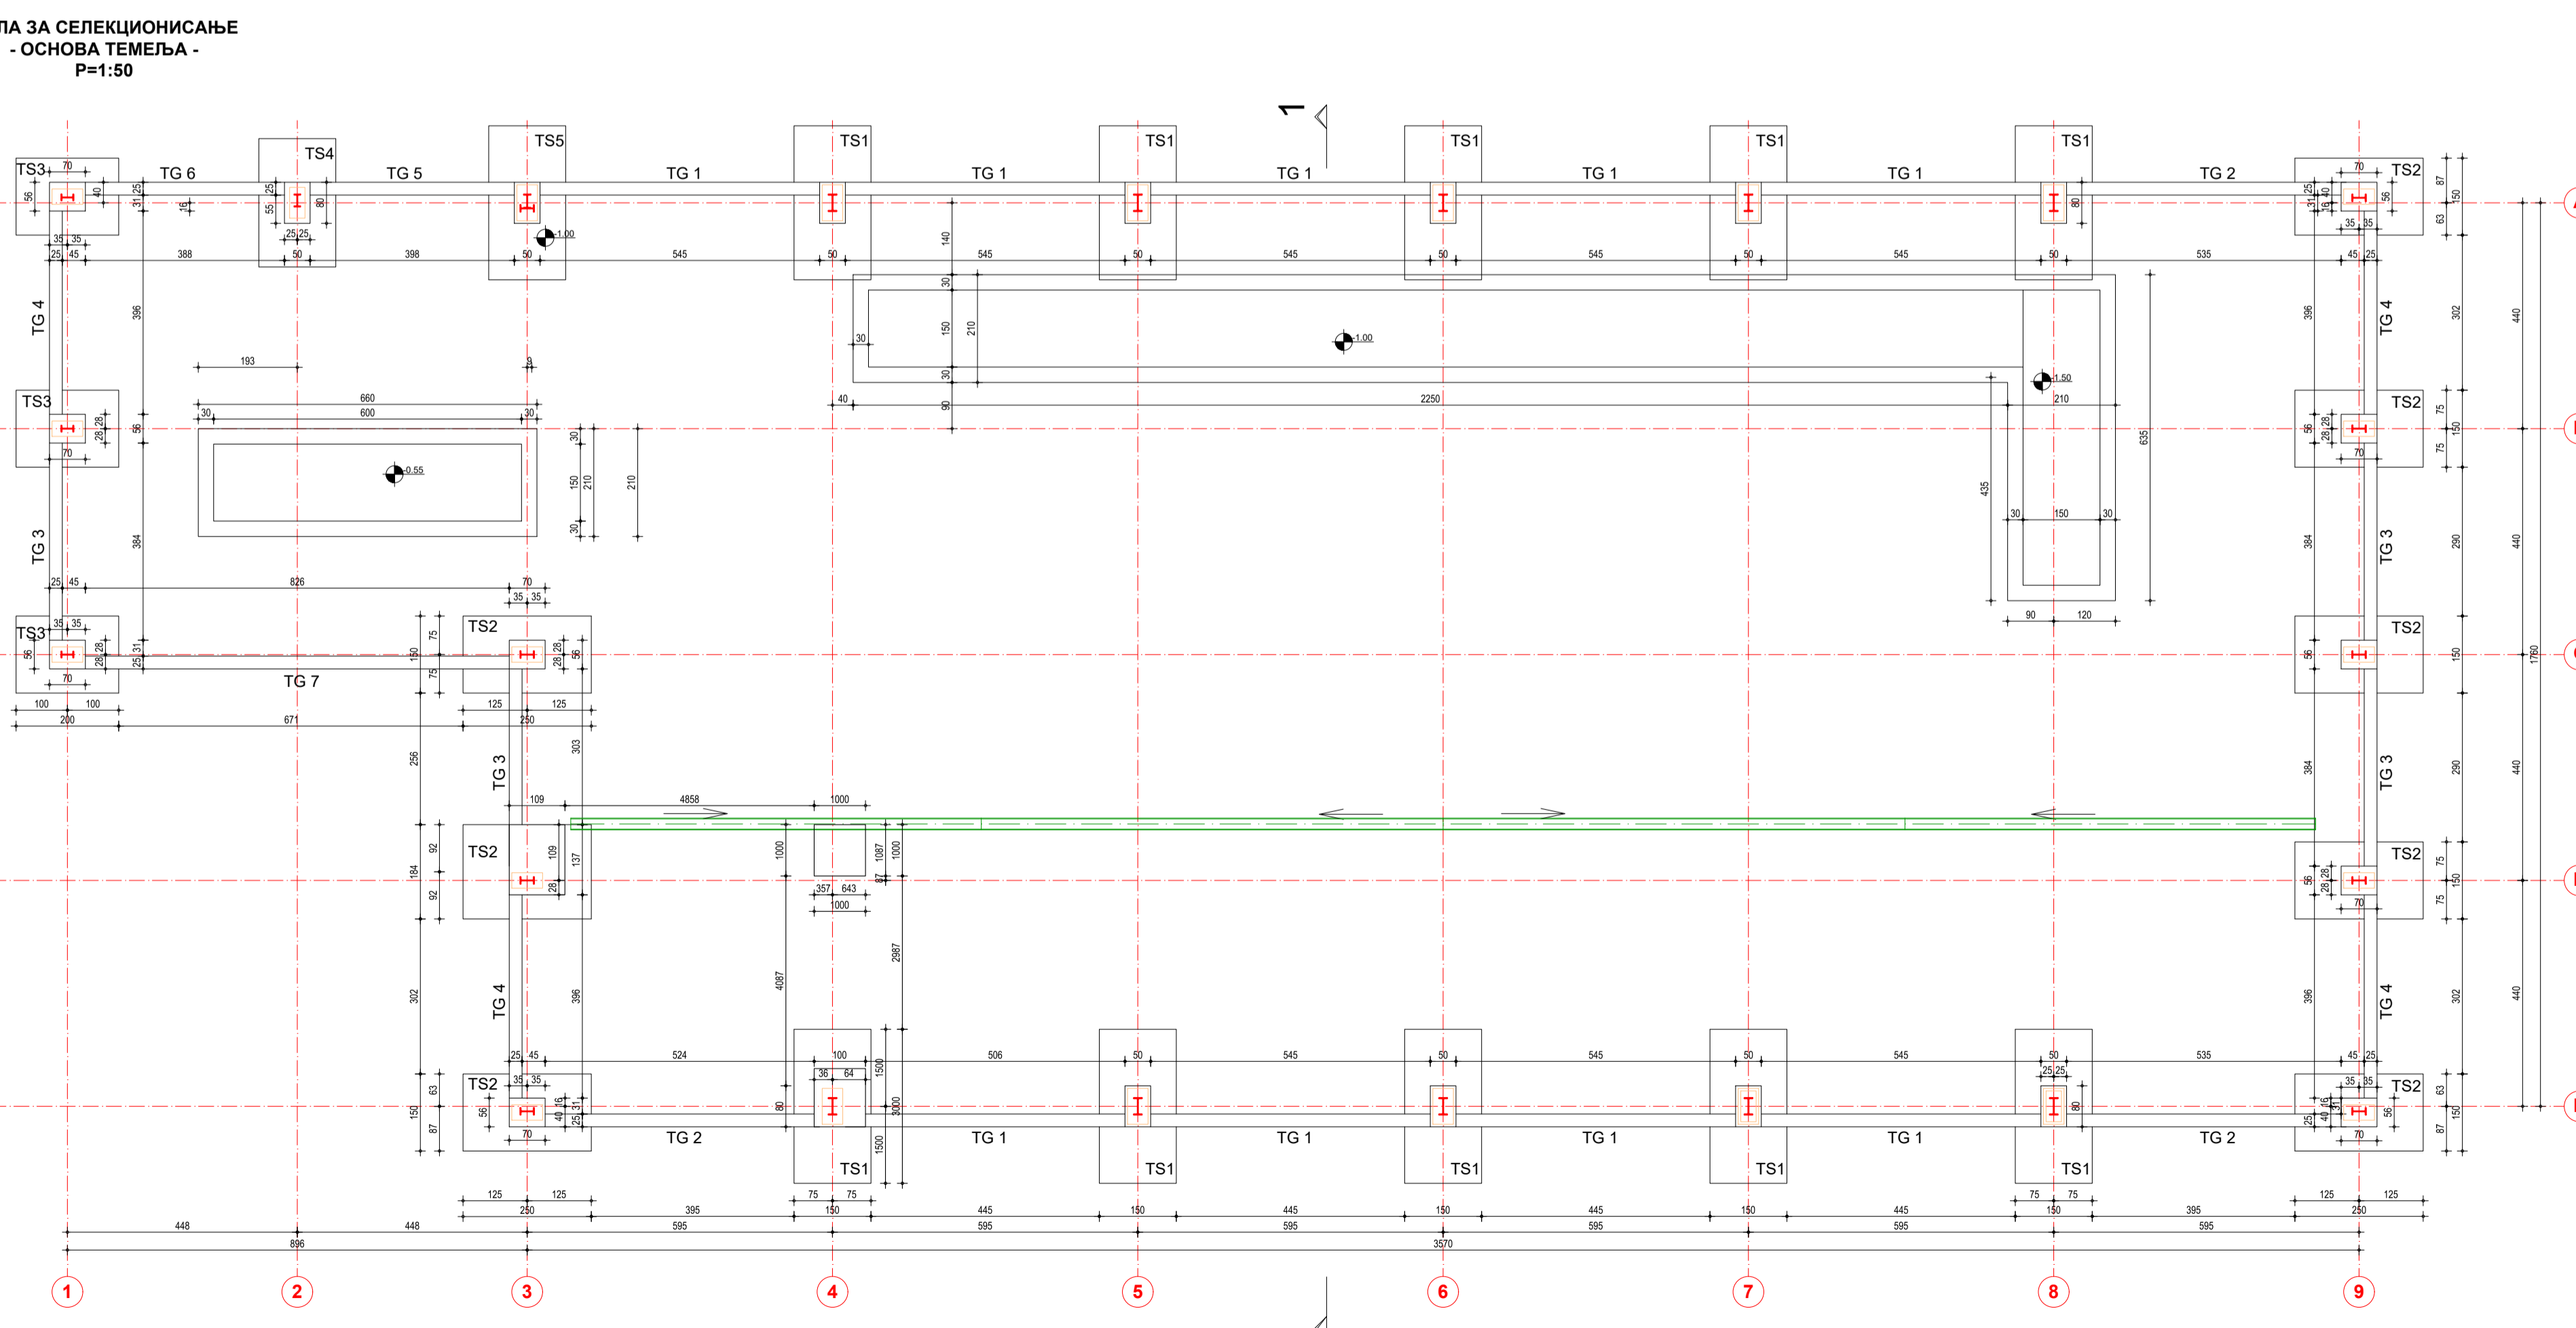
ЛА ЗА СЕЛЕКЦИОНИСАЊЕ
- ОСНОВА ТЕМЕЉА -
P=1:50

1

TS3 TG 6 TS4 TG 5 TS5 TG 1 TS1 TG 1 TS1 TG 1 TS1 TG 1 TS1 TG 1 TS1 TG 2 TS2

70 56 40 25 31 16 25 55 80 80 150 87 63

35 35 25 45 388 25 25 50 398 50 -1.00 545 50 140 545 50 545 50 545 50 545 50 535 45 25 35 35

TG 4 396 30 30 150 210 30 -1.00 396 TG 4 302 440

193 660 600 30 30 40 90 2250 -1.50 210

TS3 28 28 56 70 -0.55 30 150 210 30 210 635 TS2 56 28 28 75 150 75

435 30 150 30

TG 3 384 384 TG 3 290 440

25 45 826 70 35 35 90 120

TS3 35 35 56 28 28 70 31 25 TS2 28 28 56 75 150 75 TS2 56 150 1760

TG 7

100 100 200 671 125 125 250

TG 3 256 303 384 TG 3 290 440

109 4858 1000

TS2 92 92 184 109 137 28 1000 1087 1000 87 357 643 1000 TS2 56 28 28 75 150 75 70

2987 4087

TG 4 302 396 396 TG 4 302 440

25 45 524 100 506 50 545 50 545 50 545 50 535 45 25

TS2 35 35 63 150 87 56 70 40 16 25 31 36 64 1500 3000 1500 80 80 25 25 35 35 TS2 63 150 87 56 70 40 16 25 31

TG 2 TS1 TG 1 TS1 TG 1 TS1 TG 1 TS1 TG 1 TS1 TG 2

125 125 250 395 75 75 150 445 150 445 150 445 150 445 75 75 150 395 125 125 250

448 448 595 595 595 595 595 595

896 3570

1 2 3 4 5 6 7 8 9